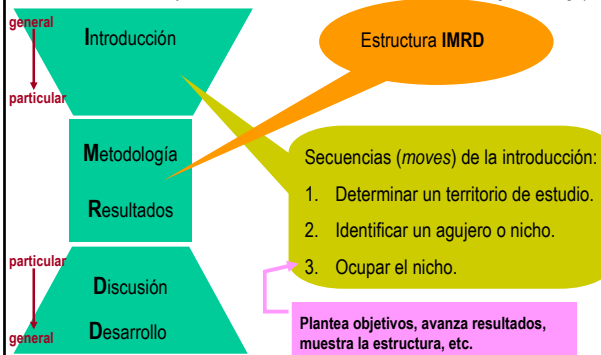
general

particular

Introducción

Estructura IMRD

Metodología

Resultados

Secuencias (moves) de la introducción:

1. Determinar un territorio de estudio.

2. Identificar un agujero o nicho.

3. Ocupar el nicho.

particular

Discusión

Desarrollo

general

Plantea objetivos, avanza resultados, muestra la estructura, etc.